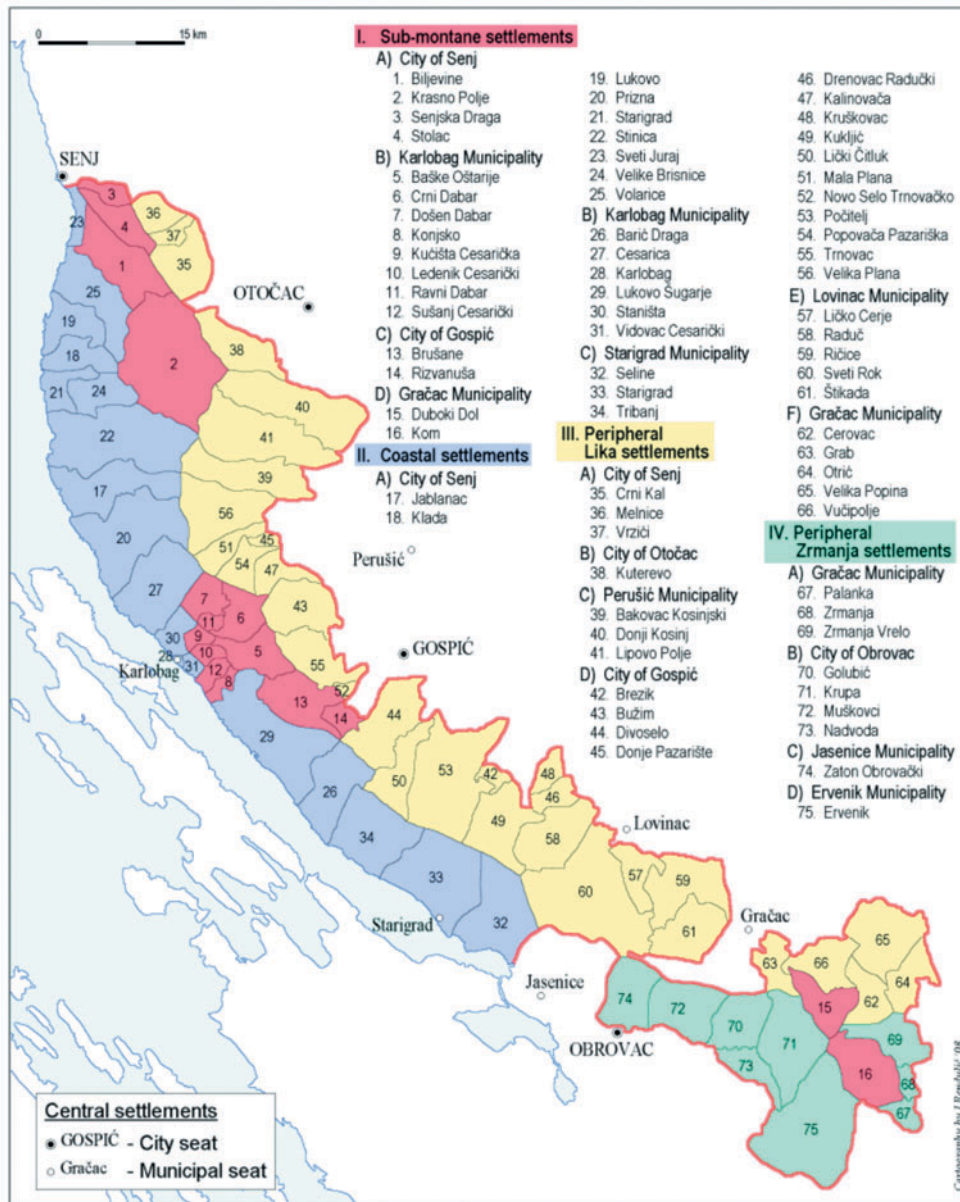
0 15 km

I. Sub-montane settlements
A) City of Senj
1. Biljevine
2. Krasno Polje
3. Senjska Draga
4. Stolac
B) Karlobag Municipality
5. Baške Oštarije
6. Crni Dabar
7. Došen Dabar
8. Konjsko
9. Kučišta Cesarička
10. Ledenik Cesarički
11. Ravni Dabar
12. Sušanj Cesarički
C) City of Gospić
13. Brušane
14. Rizvanuša
D) Gračac Municipality
15. Duboki Dol
16. Kom

II. Coastal settlements
A) City of Senj
17. Jablanac
18. Klada
19. Lukovo
20. Prizna
21. Starigrad
22. Stinica
23. Sveti Juraj
24. Velike Brisnice
25. Volarice
B) Karlobag Municipality
26. Barić Draga
27. Cesarica
28. Karlobag
29. Lukovo Šugarje
30. Staništa
31. Vidovac Cesarički
C) Starigrad Municipality
32. Seline
33. Starigrad
34. Tribanj

III. Peripheral Lika settlements
A) City of Senj
35. Crni Kal
36. Melnice
37. Vrzići
B) City of Otočac
38. Kuterevo
C) Perušić Municipality
39. Bakovac Kosinjski
40. Donji Kosinj
41. Lipovo Polje
D) City of Gospić
42. Brezik
43. Bužim
44. Divoselo
45. Donje Pazarište
46. Drenovac Radučki
47. Kalinovača
48. Kruškovac
49. Kukljić
50. Lički Čitluk
51. Mala Plana
52. Novo Selo Trnovačko
53. Počitelj
54. Popovača Pazariška
55. Trnovac
56. Velika Plana
E) Lovinac Municipality
57. Ličko Cerje
58. Raduč
59. Ričice
60. Sveti Rok
61. Štikada
F) Gračac Municipality
62. Cerovac
63. Grab
64. Otrič
65. Velika Popina
66. Vučipolje

IV. Peripheral Zrmanja settlements
A) Gračac Municipality
67. Palanka
68. Zrmanja
69. Zrmanja Vrelo
B) City of Obrovac
70. Golubić
71. Krupa
72. Muškovci
73. Nadvoda
C) Jasenice Municipality
74. Zaton Obrovački
D) Ervenik Municipality
75. Ervenik

SENJ
OTOČAC
Perušić
GOSPIĆ
Karlobag
Lovinac
Starigrad
Gračac
Jasenice
OBROVAC

3 4 36 37 35 23 1 25 19 18 2 38 21 24 40 22 41 17 39 56 20 51 45 54 47 27 7 11 6 43 30 9 28 10 5 55 31 12 8 52 13 14 44 29 50 53 42 48 46 26 49 58 34 33 60 57 59 32 61 63 66 65 64 62 15 74 72 70 71 73 69 16 68 67 75

Central settlements
GOSPIĆ - City seat
Gračac - Municipal seat

Cartography by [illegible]